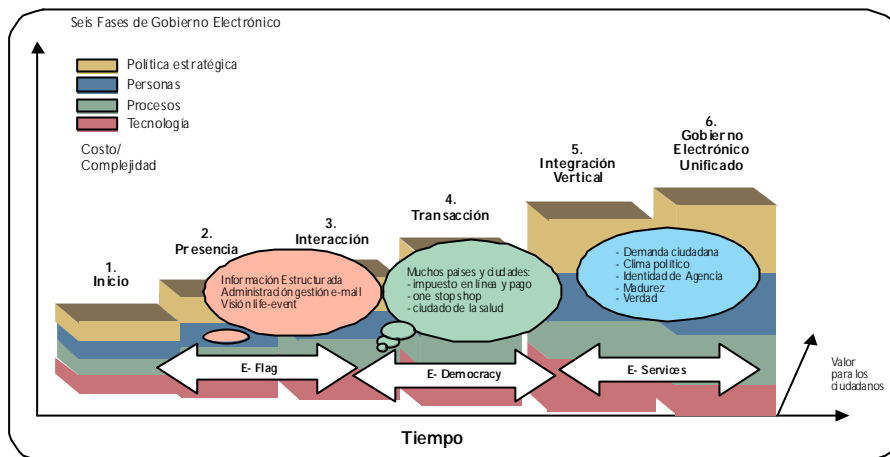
Seis Fases de Gobierno Electrónico

Política estratégica
Personas
Procesos
Tecnología

Costo/
Complejidad

1.
Inicio

2.
Presencia

3.
Interacción

4.
Transacción

5.
Integración
Vertical

6.
Gobierno
Electrónico
Unificado

Información Estructurada
Administración gestión e-mail
Visión life-event

Muchos países y ciudades:
- impuesto en línea y pago
- one stop shop
- ciudad de la salud

- Demanda ciudadana
- Clima político
- Identidad de Agencia
- Madurez
- Verdad

E- Flag
E- Democracy
E- Services

Valor
para los
ciudadanos

Tiempo